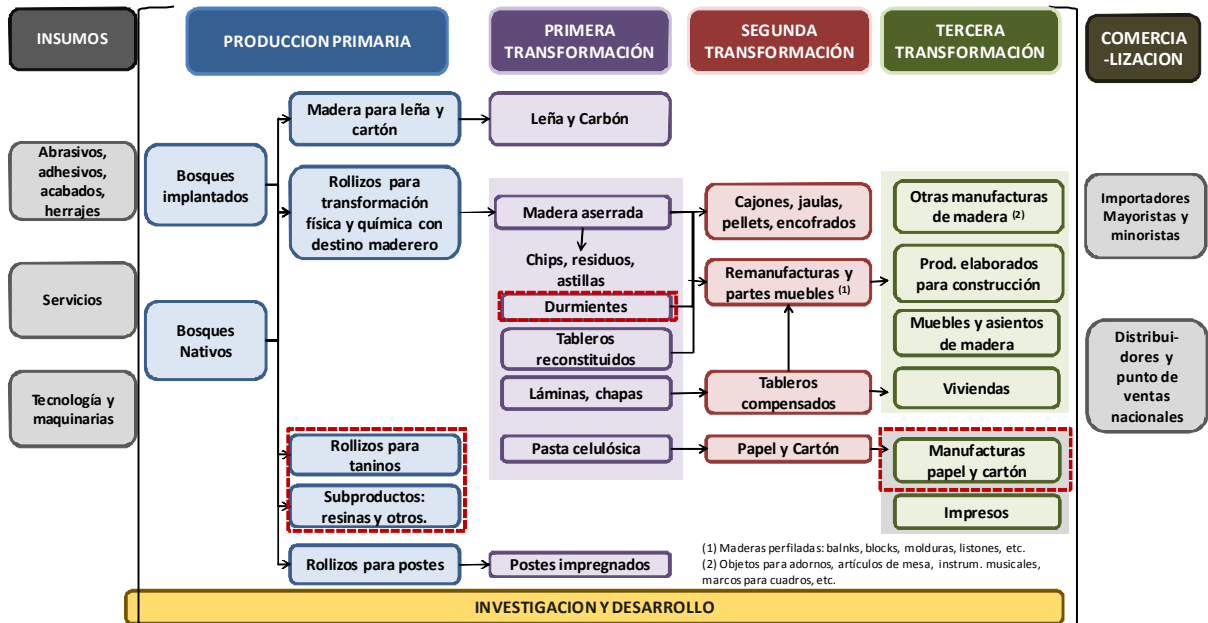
INSUMOS

PRODUCCION PRIMARIA

PRIMERA TRANSFORMACIÓN

SEGUNDA TRANSFORMACIÓN

TERCERA TRANSFORMACIÓN

COMERCIA -LIZACION

Abrasivos, adhesivos, acabados, herrajes

Servicios

Tecnología y maquinarias

Bosques implantados

Bosques Nativos

Madera para leña y cartón

Rollizos para transformación física y química con destino maderero

Rollizos para taninos

Subproductos: resinas y otros.

Rollizos para postes

Leña y Carbón

Madera aserrada

Chips, residuos, astillas

Durmientes

Tableros reconstituidos

Láminas, chapas

Pasta celulósica

Postes impregnados

Cajones, jaulas, pellets, encofrados

Remanufacturas y partes muebles $^{(1)}$

Tableros compensados

Papel y Cartón

Otras manufacturas de madera $^{(2)}$

Prod. elaborados para construcción

Muebles y asientos de madera

Viviendas

Manufacturas papel y cartón

Impresos

Importadores Mayoristas y minoristas

Distribui-dores y punto de ventas nacionales

(1) Maderas perfiladas: balnks, blocks, molduras, listones, etc.
(2) Objetos para adornos, artículos de mesa, instrum. musicales, marcos para cuadros, etc.

INVESTIGACION Y DESARROLLO